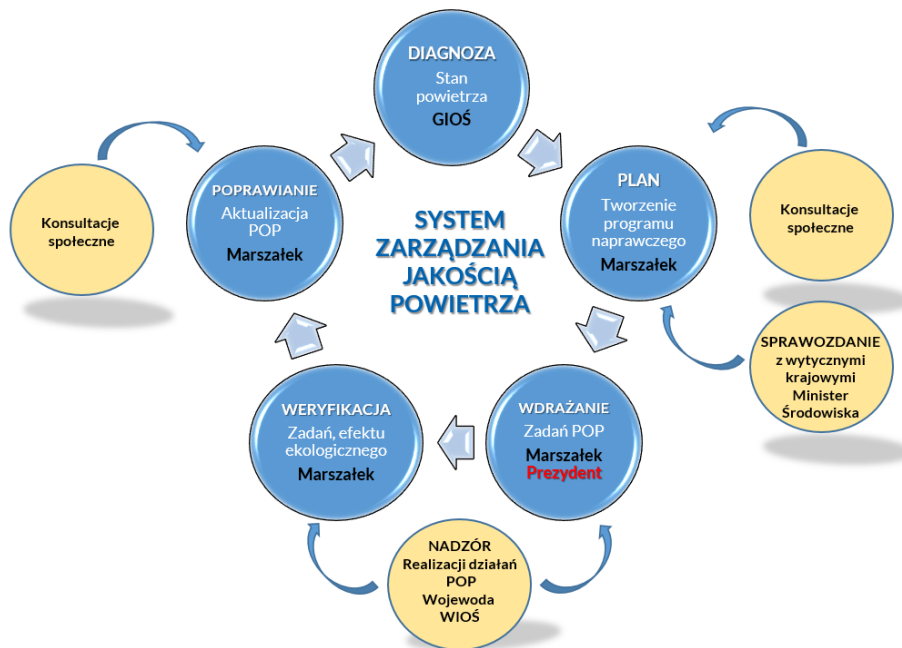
SYSTEM ZARZĄDZANIA JAKOŚCIĄ POWIETRZA

DIAGNOZA
Stan powietrza
GIOŚ

PLAN
Tworzenie programu naprawczego
Marszałek

Konsultacje społeczne

SPRAWOZDANIE
z wytycznymi krajowymi
Minister Środowiska

WDRAŻANIE
Zadań POP
Marszałek
Prezydent

NADZÓR
Realizacji działań POP
Wojewoda
WIOŚ

WERYFIKACJA
Zadań, efektu ekologicznego
Marszałek

POPRAWIANIE
Aktualizacja POP
Marszałek

Konsultacje społeczne